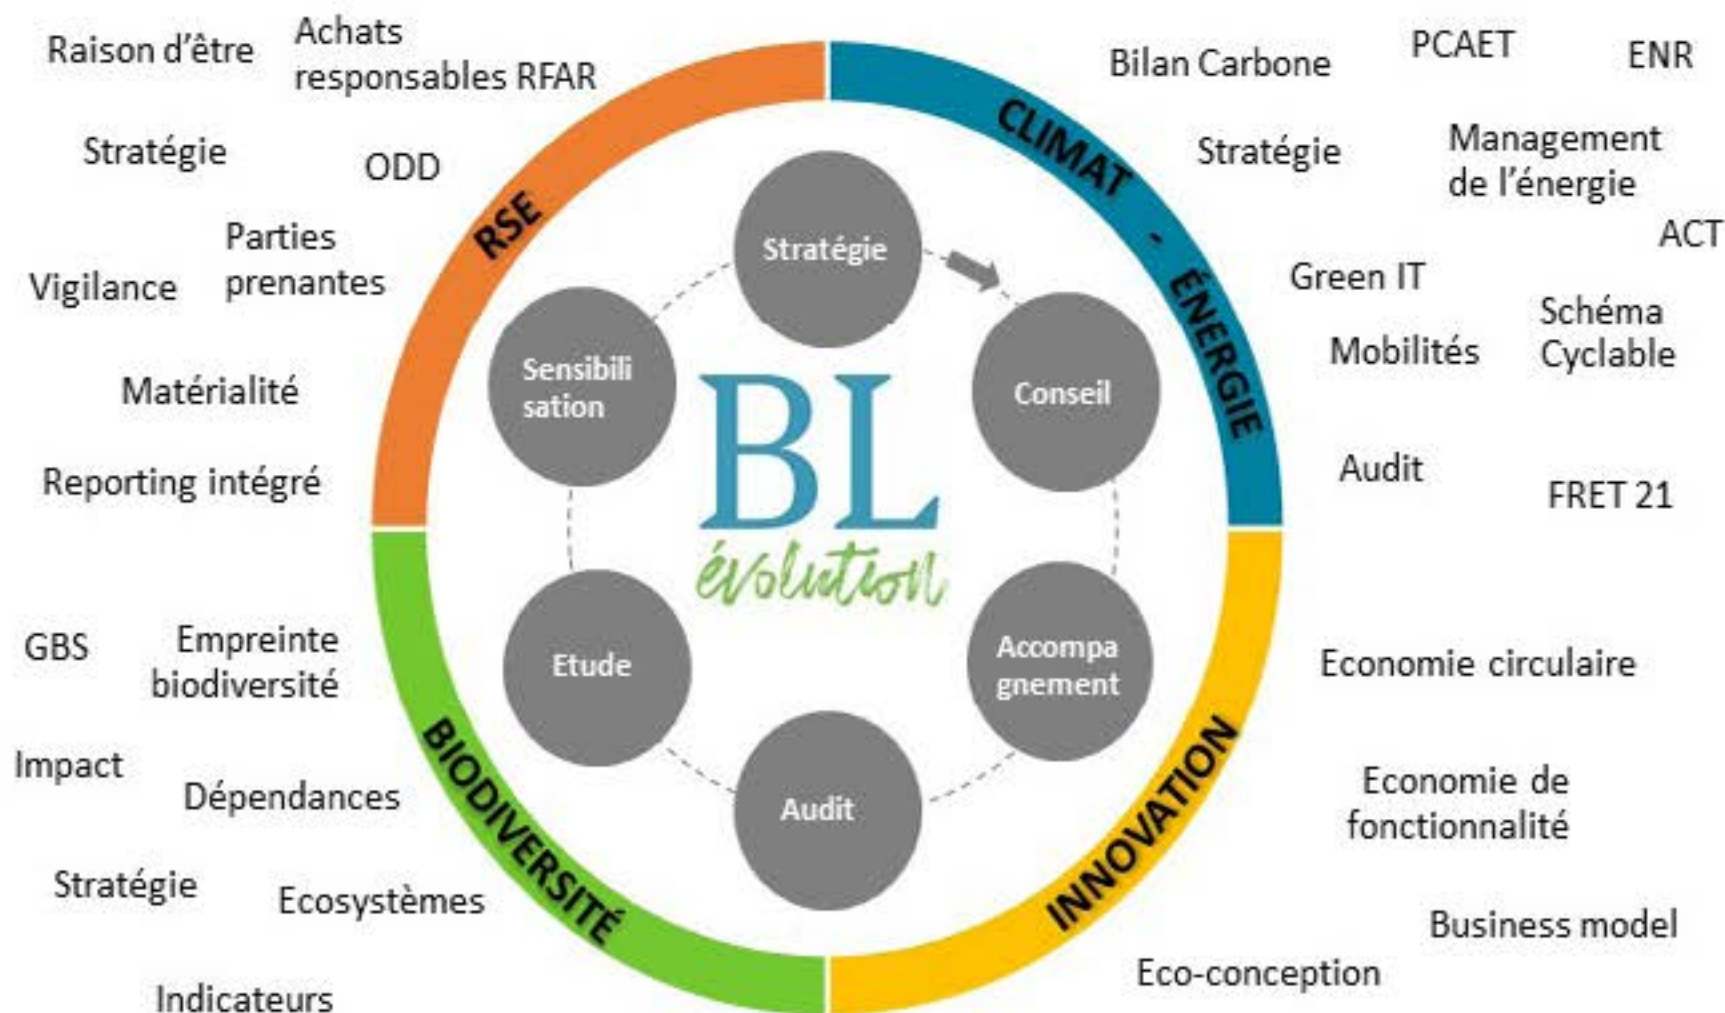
Raison d'être

Achats responsables RFAR

Stratégie

ODD

Parties prenantes

Vigilance

Matérialité

Reporting intégré

RSE

CLIMAT - ÉNERGIE

Bilan Carbone

PCAET

ENR

Stratégie

Management de l'énergie

ACT

Green IT

Schéma Cyclable

Mobilités

Audit

FRET 21

Stratégie

Sensibilisation

Conseil

BL

évolution

Etude

Accompagnement

Audit

GBS

Empreinte biodiversité

Impact

Dépendances

Stratégie

Ecosystèmes

Indicateurs

BIODIVERSITÉ

INNOVATION

Economie circulaire

Economie de fonctionnalité

Business model

Eco-conception